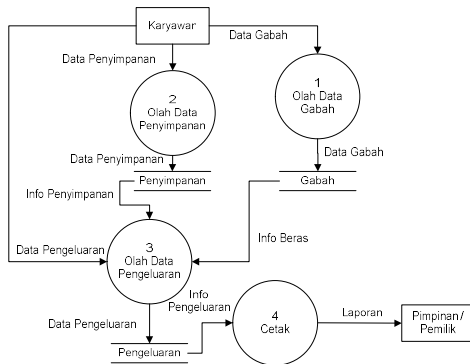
Karyawar

Data Gabah

Data Penyimpanan

2
Olah Data
Penyimpanan

1
Olah Data
Gabah

Data Penyimpanan

Data Gabah

Penyimpanan

Gabah

Info Penyimpanan

Info Beras

Data Pengeluaran

3
Olah Data
Pengeluaran

Info
Pengeluaran

Data Pengeluaran

4
Cetak

Laporan

Pimpinan/
Pemilik

Pengeluaran